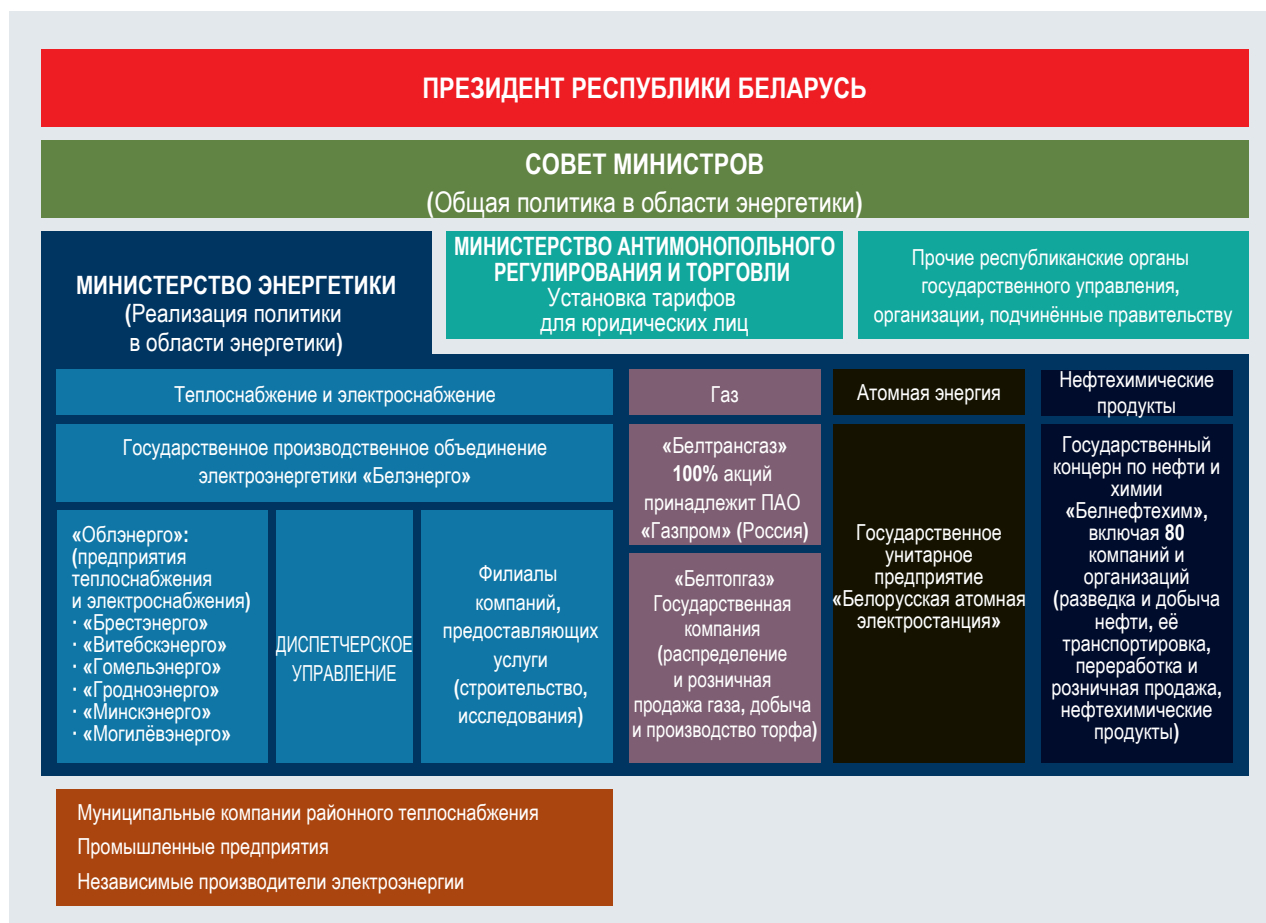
ПРЕЗИДЕНТ РЕСПУБЛИКИ БЕЛАРУСЬ

СОВЕТ МИНИСТРОВ
(Общая политика в области энергетики)

МИНИСТЕРСТВО ЭНЕРГЕТИКИ
(Реализация политики в области энергетики)

МИНИСТЕРСТВО АНТИМОНОПОЛЬНОГО РЕГУЛИРОВАНИЯ И ТОРГОВЛИ
Установка тарифов для юридических лиц

Прочие республиканские органы государственного управления, организации, подчинённые правительству

Теплоснабжение и электроснабжение

Государственное производственное объединение электроэнергетики «Белэнерго»

«Облэнерго»:
(предприятия теплоснабжения и электроснабжения)
· «Брестэнерго»
· «Витебскэнерго»
· «Гомельэнерго»
· «Гродноэнерго»
· «Минскэнерго»
· «Могилёвэнерго»

ДИСПЕТЧЕРСКОЕ УПРАВЛЕНИЕ

Филиалы компаний, предоставляющих услуги (строительство, исследования)

Газ

«Белтрансгаз»
100% акций принадлежит ПАО «Газпром» (Россия)

«Белтопгаз»
Государственная компания (распределение и розничная продажа газа, добыча и производство торфа)

Атомная энергия

Государственное унитарное предприятие «Белорусская атомная электростанция»

Нефтехимические продукты

Государственный концерн по нефти и химии «Белнефтехим», включая 80 компаний и организаций (разведка и добыча нефти, её транспортировка, переработка и розничная продажа, нефтехимические продукты)

Муниципальные компании районного теплоснабжения
Промышленные предприятия
Независимые производители электроэнергии